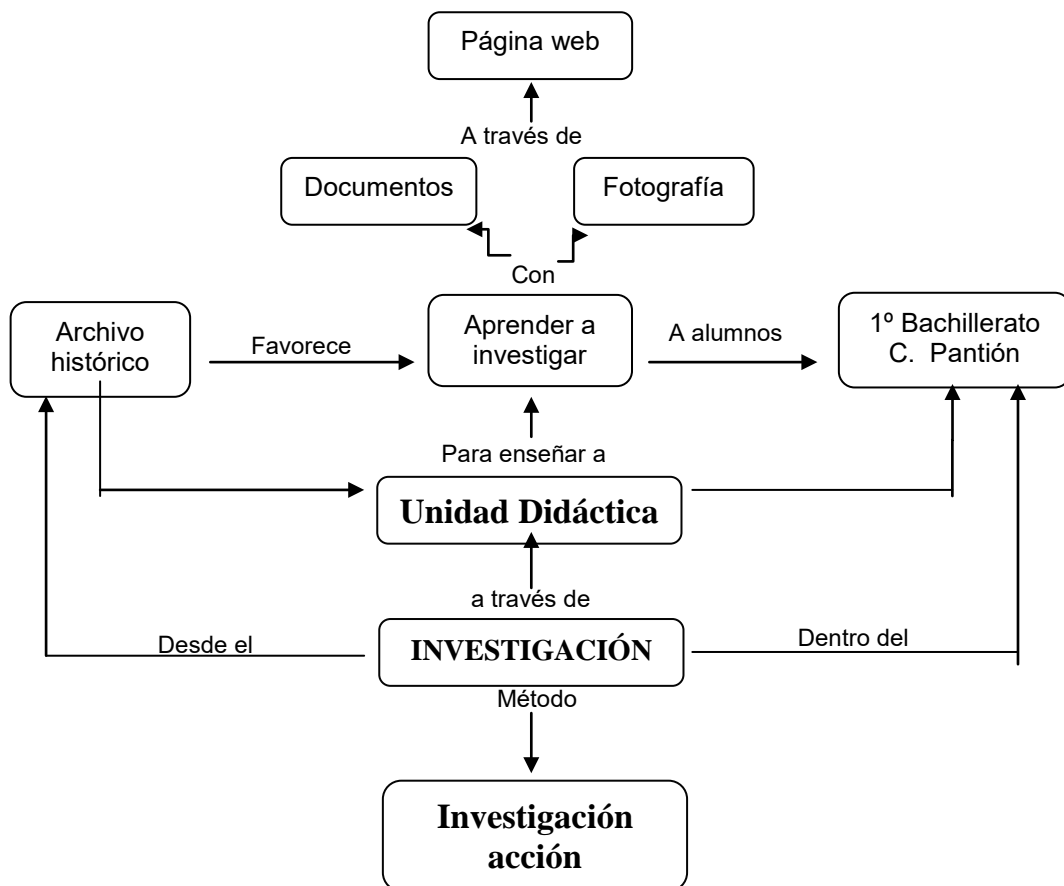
Página web

A través de

Documentos

Fotografía

Con

Archivo histórico

Favorece

Aprender a investigar

A alumnos

1º Bachillerato C. Pantión

Para enseñar a

Unidad Didáctica

a través de

Desde el

INVESTIGACIÓN

Dentro del

Método

Investigación acción